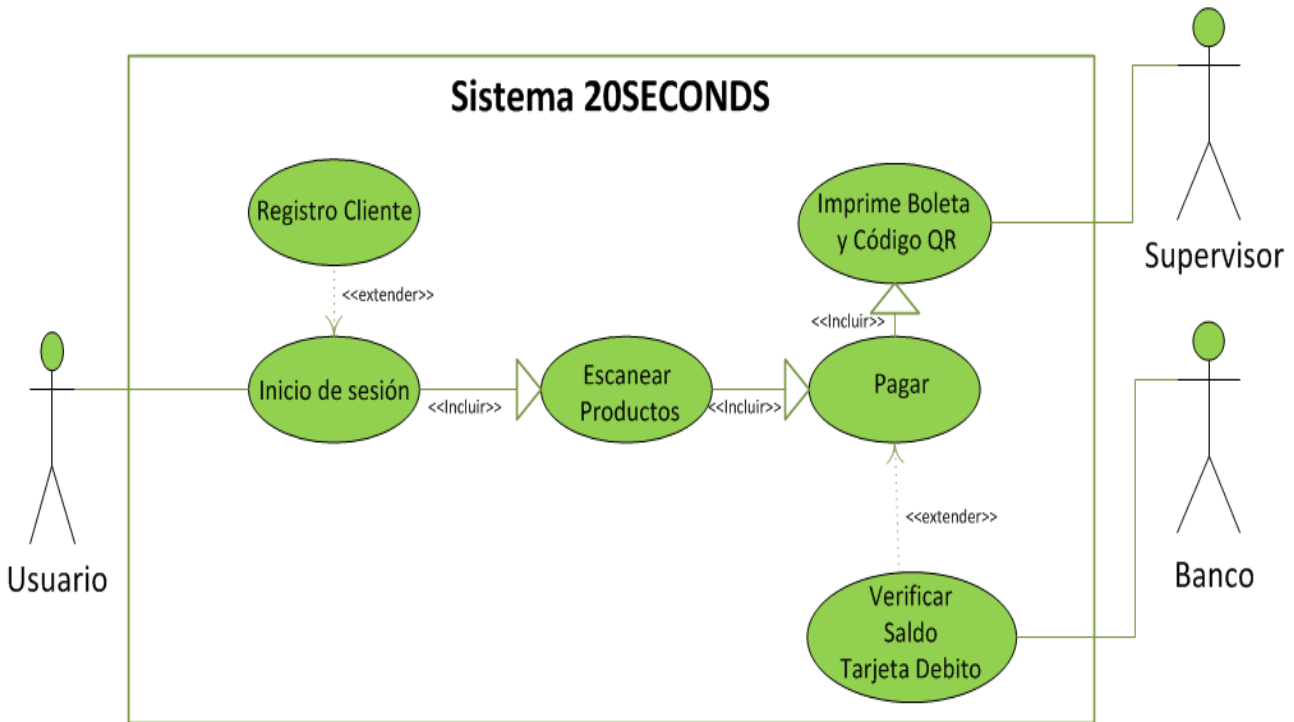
Sistema 20SECONDS

Registro Cliente

<<extender>>

Usuario

Inicio de sesión

<<Incluir>>

Escanear Productos

<<Incluir>>

Pagar

<<Incluir>>

Imprime Boleta y Código QR

Supervisor

<<extender>>

Verificar Saldo Tarjeta Debito

Banco